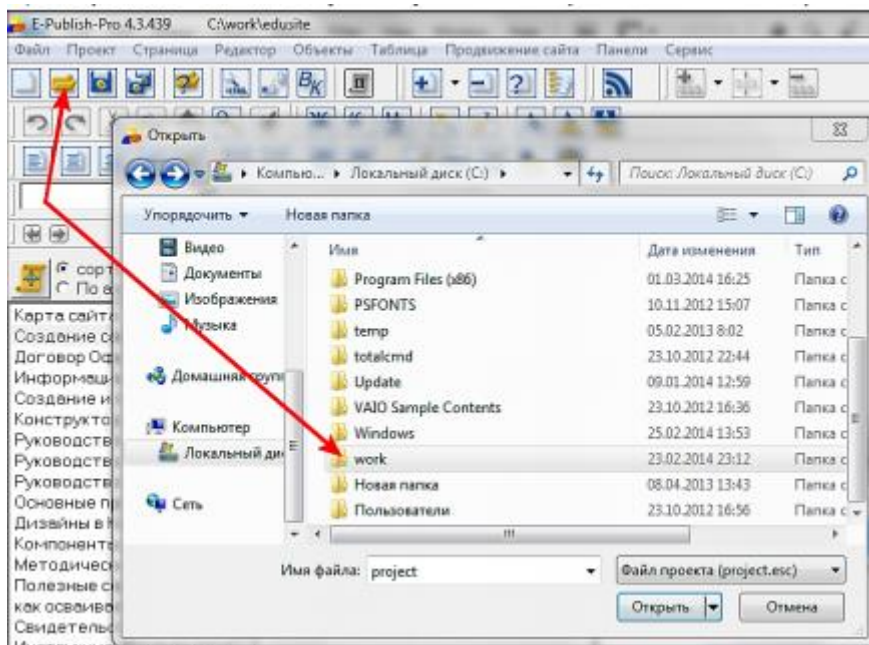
E-Publish-Pro 4.3.439 C:\work\edusite

Файл Проект Страница Редактор Объекты Таблица Продвижение сайта Панели Сервис

Открыть

Компью... ▸ Локальный диск (C:) ▸

Поиск: Локальный диск (C:)

Упорядочить ▾ Новая папка

Видео
Документы
Изображения
Музыка
Домашняя групп
Компьютер
Локальный ди
Сеть

| Имя | Дата изменения | Тип |
|---|---|---|
| Program Files (x86) | 01.03.2014 16:25 | Папка с |
| PSFONTS | 10.11.2012 15:07 | Папка с |
| temp | 05.02.2013 8:02 | Папка с |
| totalcmd | 23.10.2012 22:44 | Папка с |
| Update | 09.01.2014 12:59 | Папка с |
| VAIO Sample Contents | 23.10.2012 16:36 | Папка с |
| Windows | 25.02.2014 13:53 | Папка с |
| work | 23.02.2014 23:12 | Папка с |
| Новая папка | 08.04.2013 13:43 | Папка с |
| Пользователи | 23.10.2012 16:56 | Папка с |

Имя файла: project

Файл проекта (project.esc)

Открыть Отмена

сорт
По а
Карта сайта
Создание с
Договор Оф
Информаци
Создание и
Конструкто
Руководств
Руководств
Руководств
Основные п
Дизайны в
Компоненты
Методическ
Полезные с
как осваиво
Свидетельс